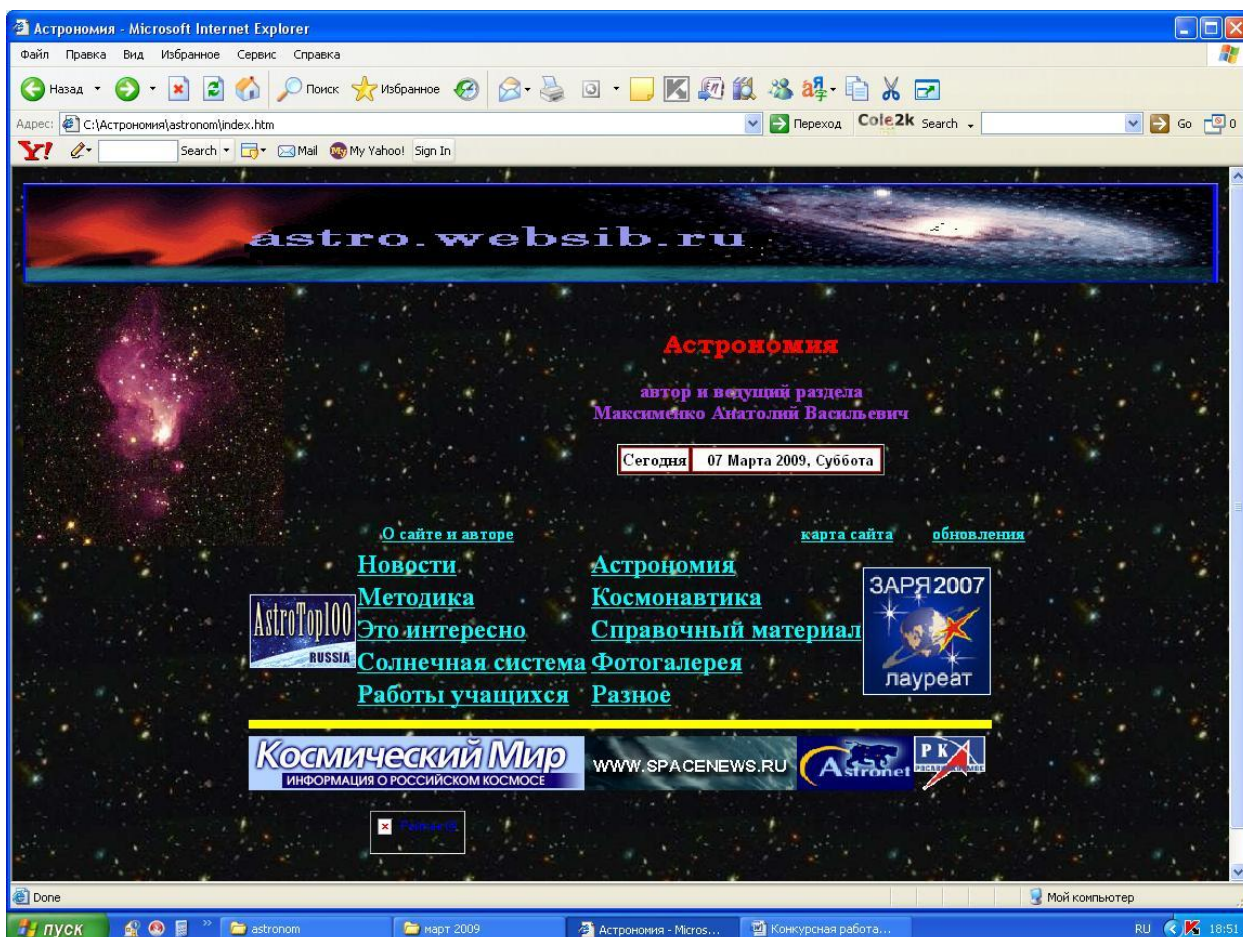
Астрономия - Microsoft Internet Explorer

Файл Правка Вид Избранное Сервис Справка

Назад Поиск Избранное

Адрес: C:\Астрономия\astronom\index.htm Переход Cole2k Search Go

Y! Search Mail My Yahoo! Sign In

astro.websib.ru

Астрономия

автор и ведущий раздела
Максименко Анатолий Васильевич

Сегодня 07 Марта 2009, Суббота

О сайте и авторе карта сайта обновления

Новости Астрономия
Методика Космонавтика
Это интересно Справочный материал
Солнечная система Фотогалерея
Работы учащихся Разное

AstroTop100 RUSSIA

ЗАРЯ 2007 лауреат

Космический Мир ИНФОРМАЦИЯ О РОССИЙСКОМ КОСМОСЕ

WWW.SPACENEWS.RU

Astronet

РК

Done Мой компьютер

пуск astronom март 2009 Астрономия - Micros... Конкурсная работа... RU 18:51